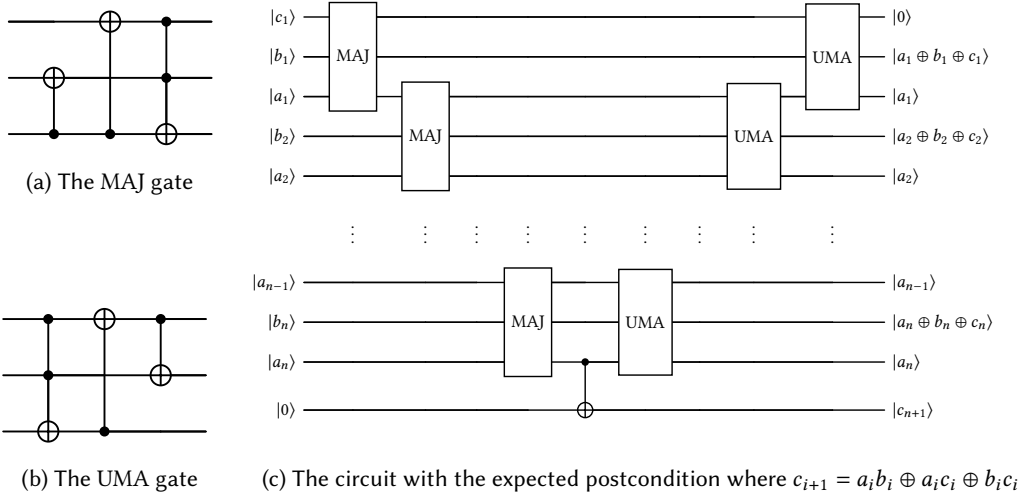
(a) The MAJ gate

(b) The UMA gate

$|c_1\rangle$
$|b_1\rangle$
$|a_1\rangle$
$|b_2\rangle$
$|a_2\rangle$

MAJ
MAJ
UMA
UMA

$|0\rangle$
$|a_1 \oplus b_1 \oplus c_1\rangle$
$|a_1\rangle$
$|a_2 \oplus b_2 \oplus c_2\rangle$
$|a_2\rangle$

$\vdots$ $\vdots$ $\vdots$ $\vdots$ $\vdots$ $\vdots$ $\vdots$ $\vdots$ $\vdots$

$|a_{n-1}\rangle$
$|b_n\rangle$
$|a_n\rangle$
$|0\rangle$

MAJ
UMA

$|a_{n-1}\rangle$
$|a_n \oplus b_n \oplus c_n\rangle$
$|a_n\rangle$
$|c_{n+1}\rangle$

(c) The circuit with the expected postcondition where $c_{i+1} = a_i b_i \oplus a_i c_i \oplus b_i c_i$